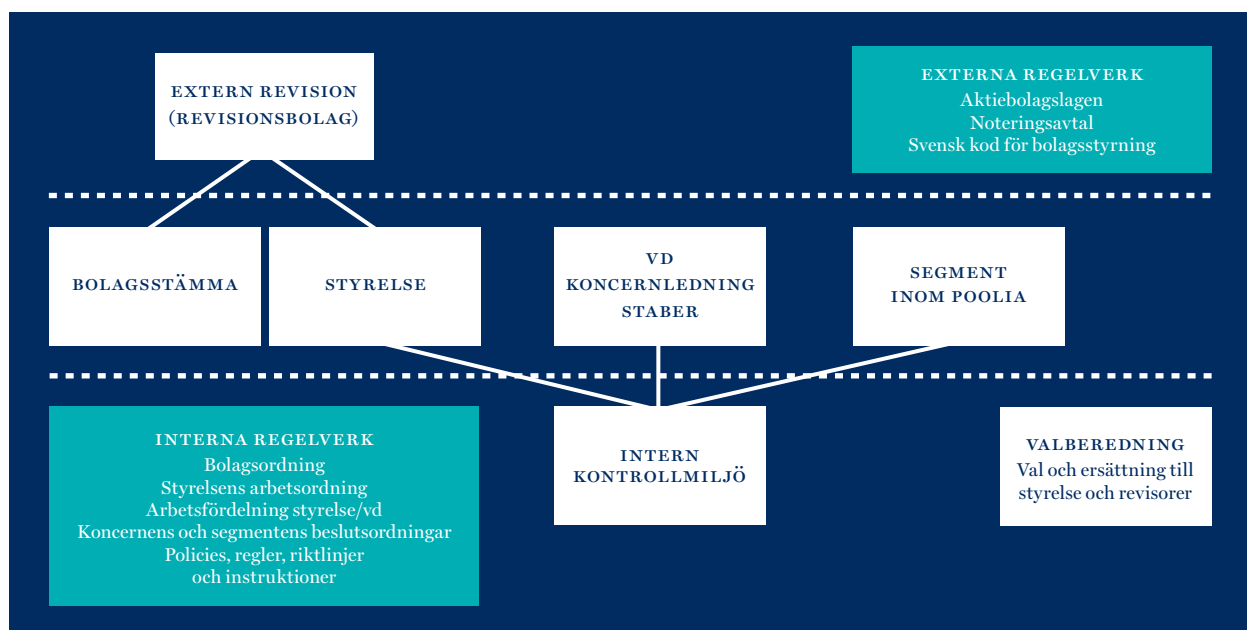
EXTERN REVISION
(REVISIONSBOLAG)

EXTERNA REGELVERK
Aktiebolagslagen
Noteringsavtal
Svensk kod för bolagsstyrning

BOLAGSSTÄMMA

STYRELSE

VD
KONCERNLEDNING
STABER

SEGMENT
INOM POOLIA

INTERNA REGELVERK
Bolagsordning
Styrelsens arbetsordning
Arbetsfördelning styrelse/vd
Koncernens och segmentens beslutsordningar
Policies, regler, riktlinjer
och instruktioner

INTERN
KONTROLLMILJÖ

VALBEREDNING
Val och ersättning till
styrelse och revisorer